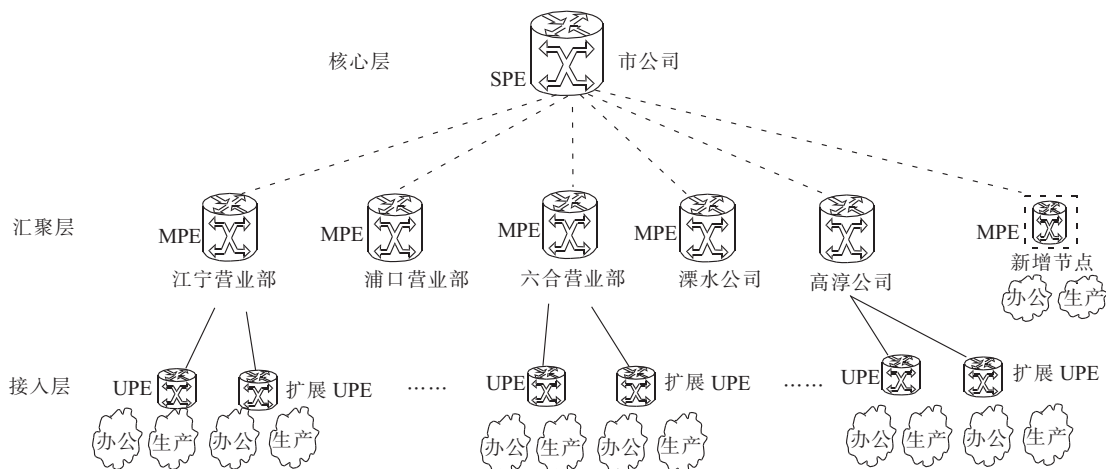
核心层

SPE 市公司

汇聚层

MPE 江宁营业部

MPE 浦口营业部

MPE 六合营业部

MPE 溧水公司

高淳公司

MPE 新增节点

办公 生产

接入层

UPE 扩展 UPE ……

UPE 扩展 UPE ……

UPE 扩展 UPE

办公 生产 办公 生产

办公 生产 办公 生产

办公 生产 办公 生产